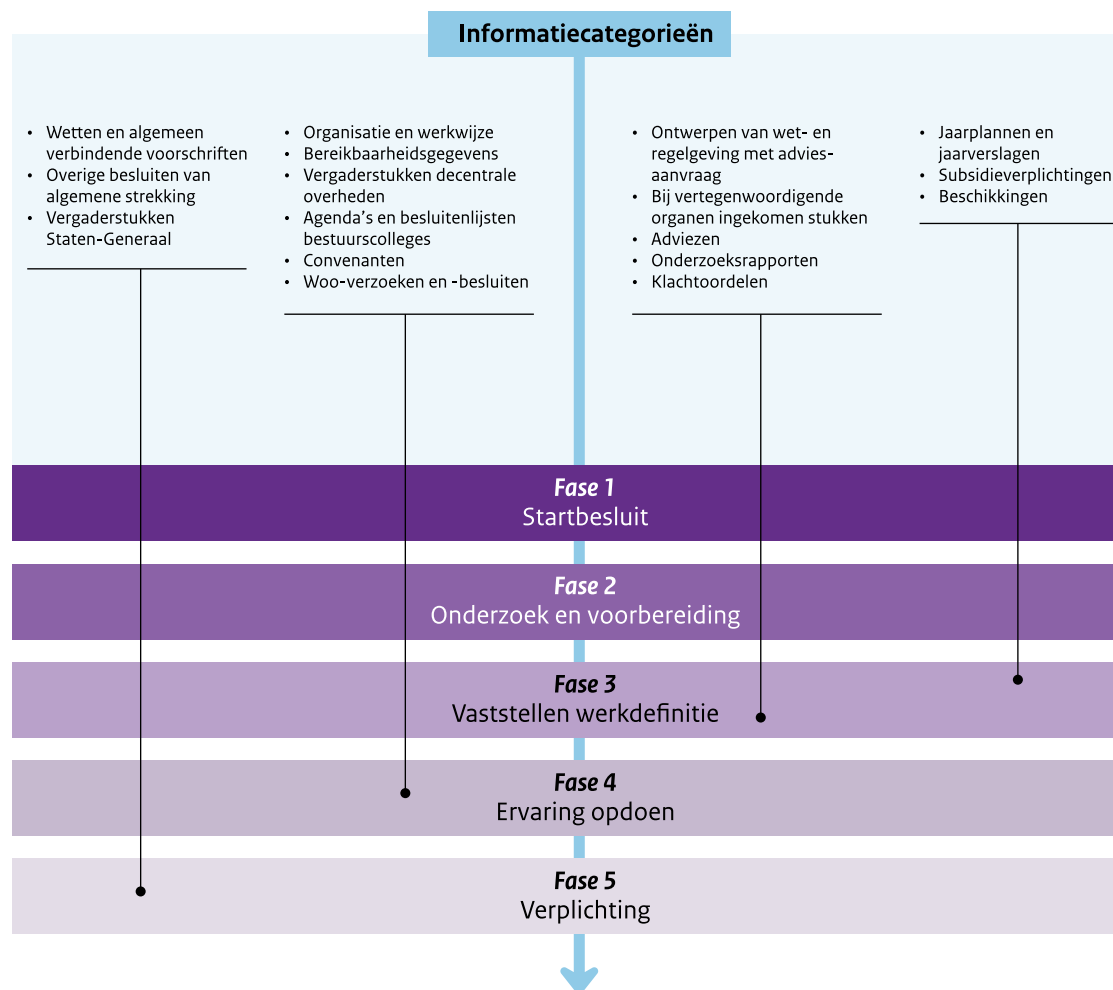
Informatiecategorieën

- Wetten en algemeen verbindende voorschriften
- Overige besluiten van algemene strekking
- Vergaderstukken Staten-Generaal

- Organisatie en werkwijze
- Bereikbaarheidsgegevens
- Vergaderstukken decentrale overheden
- Agenda's en besluitenlijsten bestuurscolleges
- Convenanten
- Woo-verzoeken en -besluiten

- Ontwerpen van wet- en regelgeving met adviesaanvraag
- Bij vertegenwoordigende organen ingekomen stukken
- Adviezen
- Onderzoeksrapporten
- Klachtoordelen

- Jaarplannen en jaarverslagen
- Subsidieverplichtingen
- Beschikkingen

Fase 1
Startbesluit

Fase 2
Onderzoek en voorbereiding

Fase 3
Vaststellen werkdefinitie

Fase 4
Ervaring opdoen

Fase 5
Verplichting